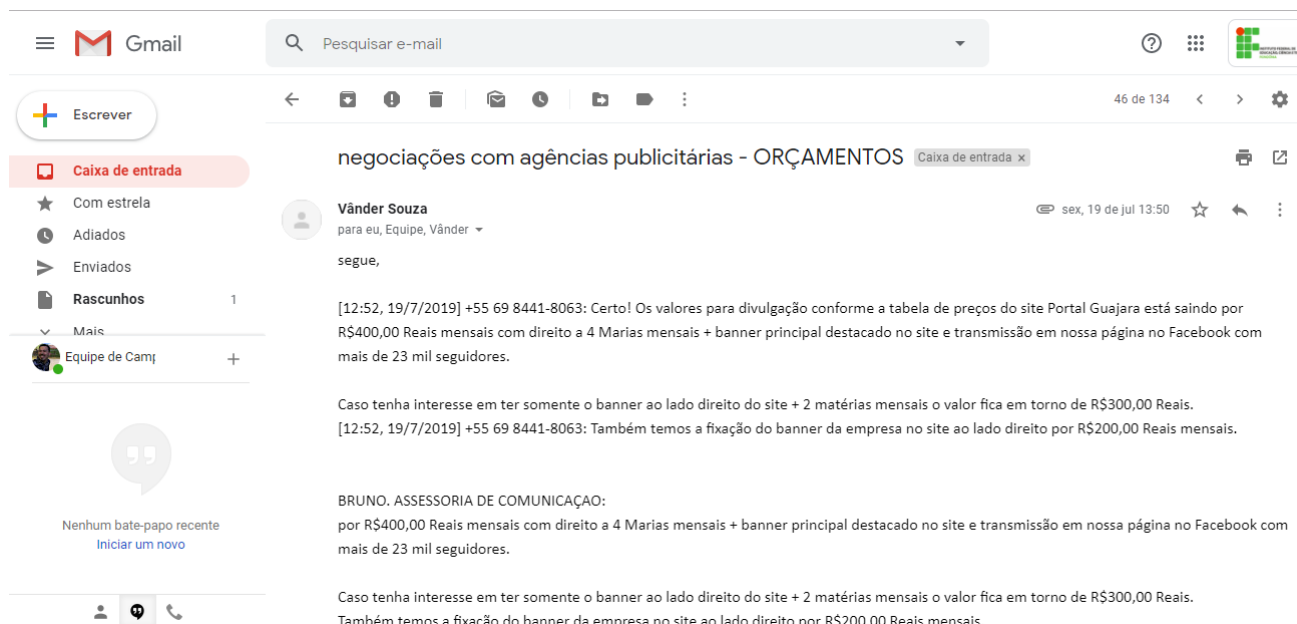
Gmail

Pesquisar e-mail

Escrever

Caixa de entrada
Com estrela
Adiados
Enviados
Rascunhos 1
Mais

Equipe de Camp

Nenhum bate-papo recente
Iniciar um novo

46 de 134

negociações com agências publicitárias - ORÇAMENTOS Caixa de entrada ×

Vânder Souza
para eu, Equipe, Vânder

sex, 19 de jul 13:50

segue,

[12:52, 19/7/2019] +55 69 8441-8063: Certo! Os valores para divulgação conforme a tabela de preços do site Portal Guajara está saindo por R$400,00 Reais mensais com direito a 4 Marias mensais + banner principal destacado no site e transmissão em nossa página no Facebook com mais de 23 mil seguidores.

Caso tenha interesse em ter somente o banner ao lado direito do site + 2 matérias mensais o valor fica em torno de R$300,00 Reais.
[12:52, 19/7/2019] +55 69 8441-8063: Também temos a fixação do banner da empresa no site ao lado direito por R$200,00 Reais mensais.

BRUNO. ASSESSORIA DE COMUNICAÇAO:
por R$400,00 Reais mensais com direito a 4 Marias mensais + banner principal destacado no site e transmissão em nossa página no Facebook com mais de 23 mil seguidores.

Caso tenha interesse em ter somente o banner ao lado direito do site + 2 matérias mensais o valor fica em torno de R$300,00 Reais.
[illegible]